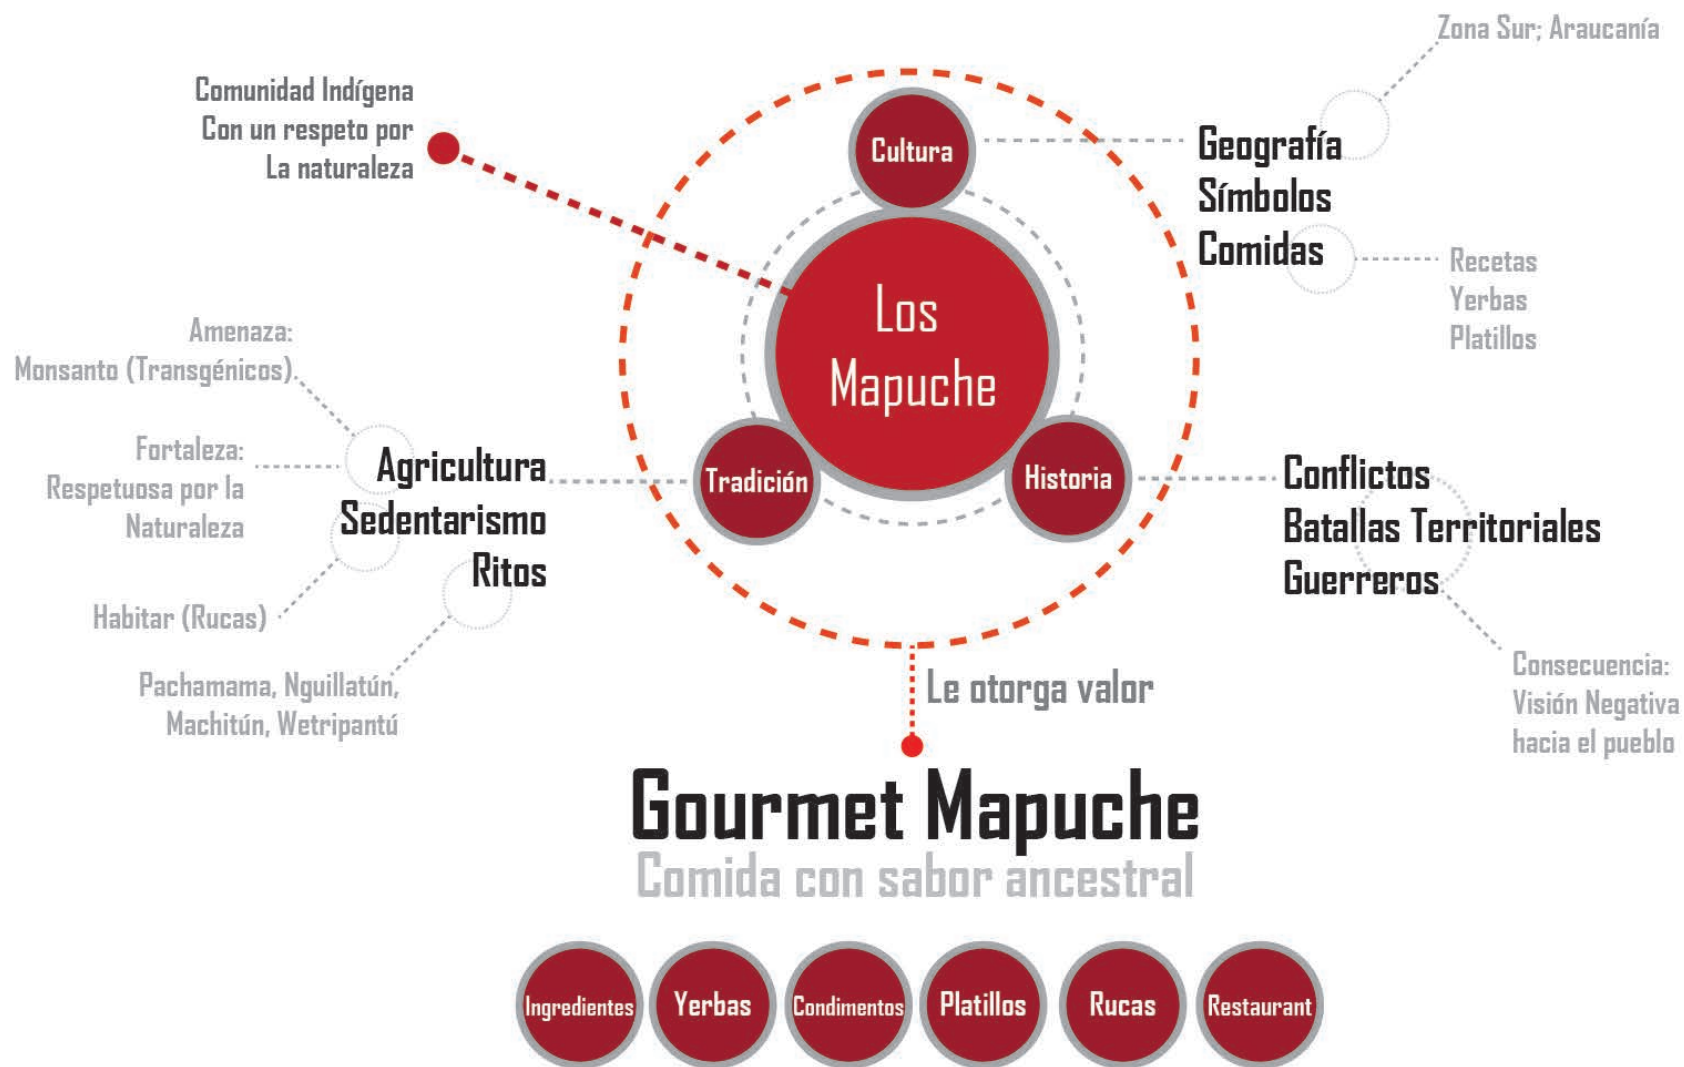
Zona Sur; Araucanía

Comunidad Indígena
Con un respeto por
La naturaleza

Cultura

Geografía
Símbolos
Comidas

Recetas
Yerbas
Platillos

Los
Mapuche

Amenaza:
Monsanto (Transgénicos).

Fortaleza:
Respetuosa por la
Naturaleza

Agricultura
Sedentarismo
Ritos

Tradición

Historia

Conflictos
Batallas Territoriales
Guerreros

Habitar (Rucas)

Pachamama, Nguillatún,
Machitún, Wetripantú

Le otorga valor

Consecuencia:
Visión Negativa
hacia el pueblo

Gourmet Mapuche
Comida con sabor ancestral

Ingredientes
Yerbas
Condimentos
Platillos
Rucas
Restaurant